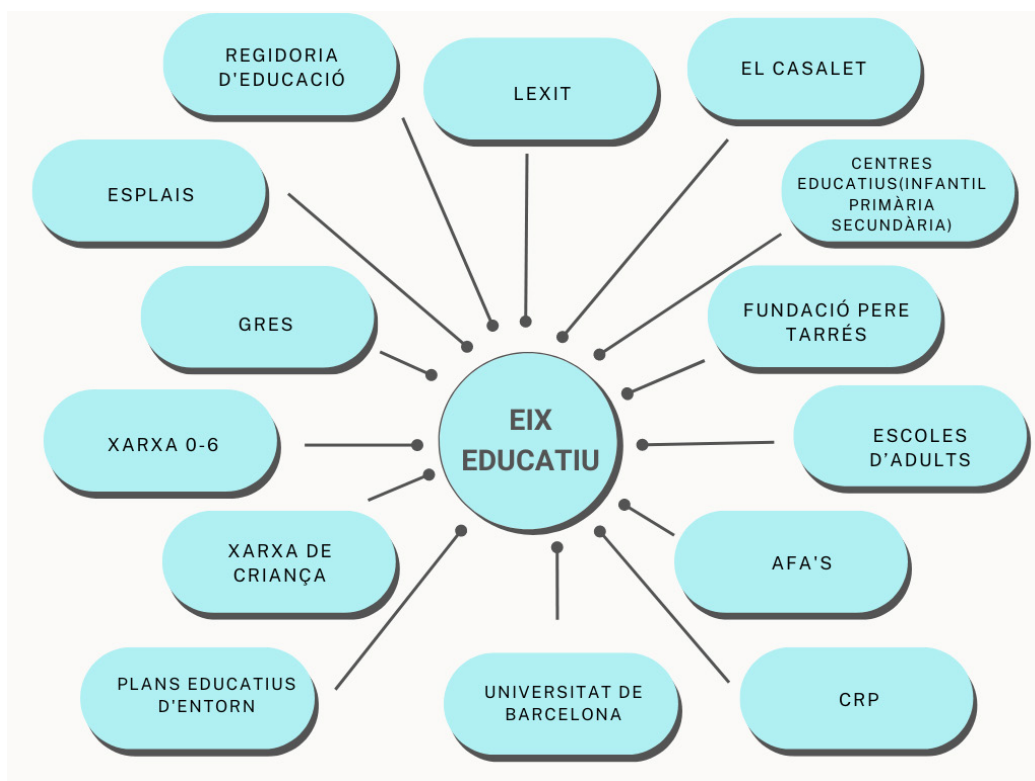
REGIDORIA D'EDUCACIÓ

LEXIT

EL CASALET

ESPLAIS

CENTRES EDUCATIUS(INFANTIL PRIMÀRIA SECUNDÀRIA)

GRES

FUNDACIÓ PERE TARRÉS

EIX EDUCATIU

XARXA 0-6

ESCOLES D'ADULTS

XARXA DE CRIANÇA

AFA'S

PLANS EDUCATIUS D'ENTORN

UNIVERSITAT DE BARCELONA

CRP